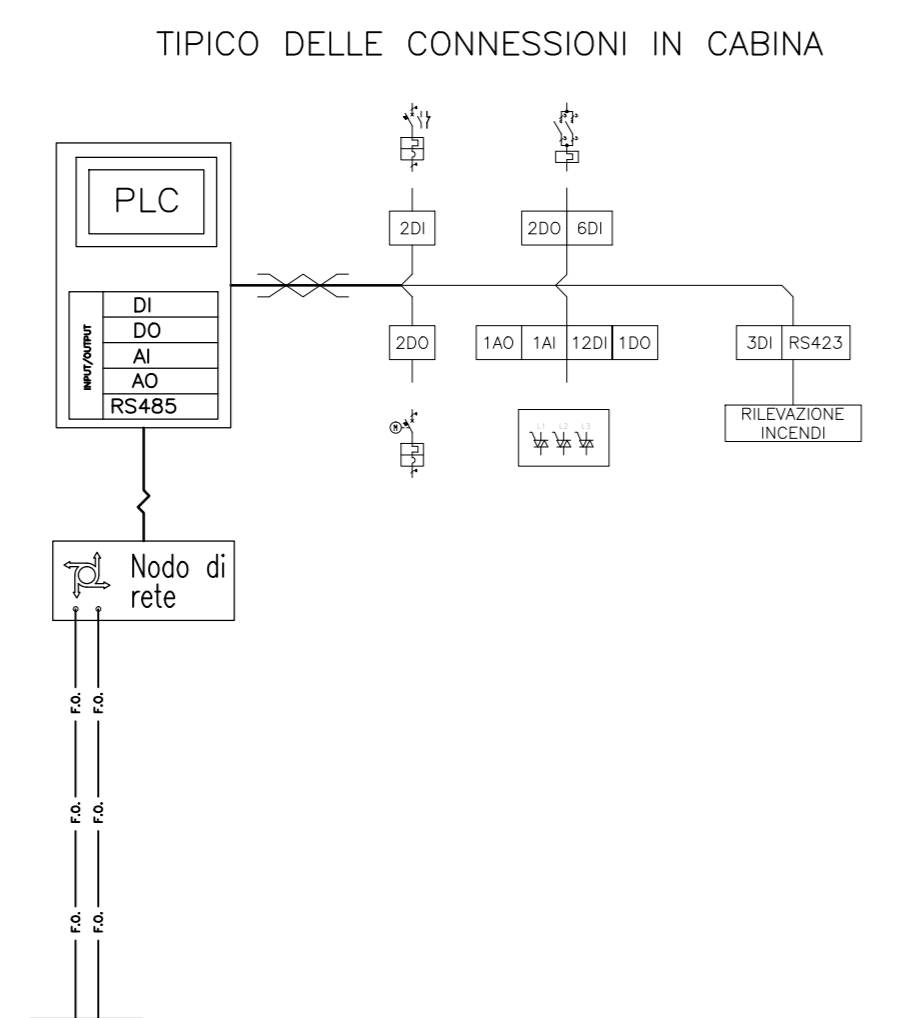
TIPICO DELLE CONNESSIONI IN CABINA

PLC

INPUT/OUTPUT
DI
DO
AI
AO
RS485

2DI

2DO 6DI

2DO

1AO 1AI 12DI 1DO

3DI RS423

RILEVAZIONE INCENDI

L1 L2 L3

M

Nodo di rete

F.O. F.O.

F.O. F.O.

F.O. F.O.